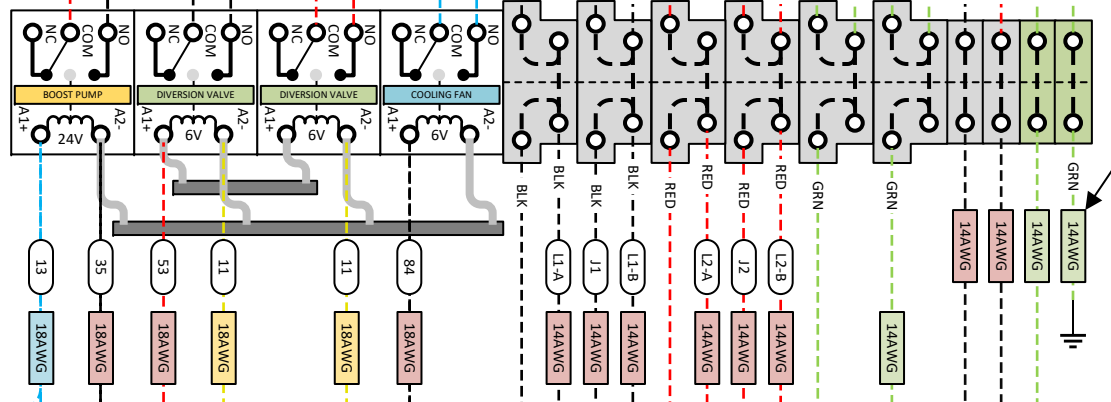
NC COM NO
NC COM NO
NC COM NO
NC COM NO

BOOST PUMP
DIVERSION VALVE
DIVERSION VALVE
COOLING FAN

A1+ 24V A2-
A1+ 6V A2-
A1+ 6V A2-
A1+ 6V A2-

BLK
BLK
BLK
BLK
RED
RED
RED
RED
GRN
GRN
GRN

13
35
53
11
11
84
L1-A
J1
L1-B
L2-A
J2
L2-B

14AWG
14AWG
14AWG
14AWG

18AWG
18AWG
18AWG
18AWG
18AWG
18AWG
14AWG
14AWG
14AWG
14AWG
14AWG
14AWG
14AWG